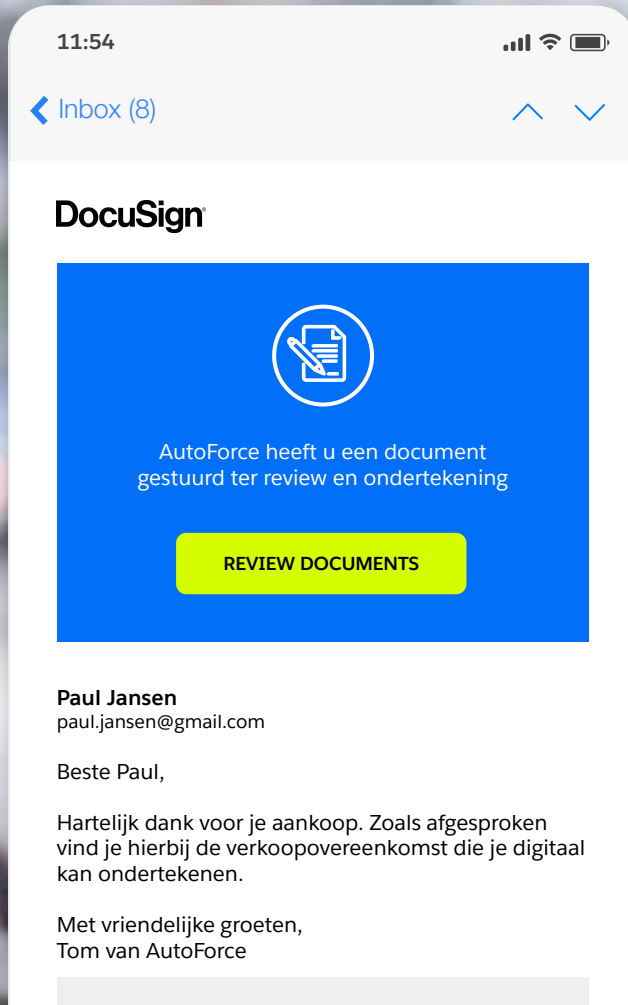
11:54

Inbox (8)

DocuSign

AutoForce heeft u een document gestuurd ter review en ondertekening

REVIEW DOCUMENTS

Paul Jansen
paul.jansen@gmail.com

Beste Paul,

Hartelijk dank voor je aankoop. Zoals afgesproken vind je hierbij de verkoopovereenkomst die je digitaal kan ondertekenen.

Met vriendelijke groeten,
Tom van AutoForce